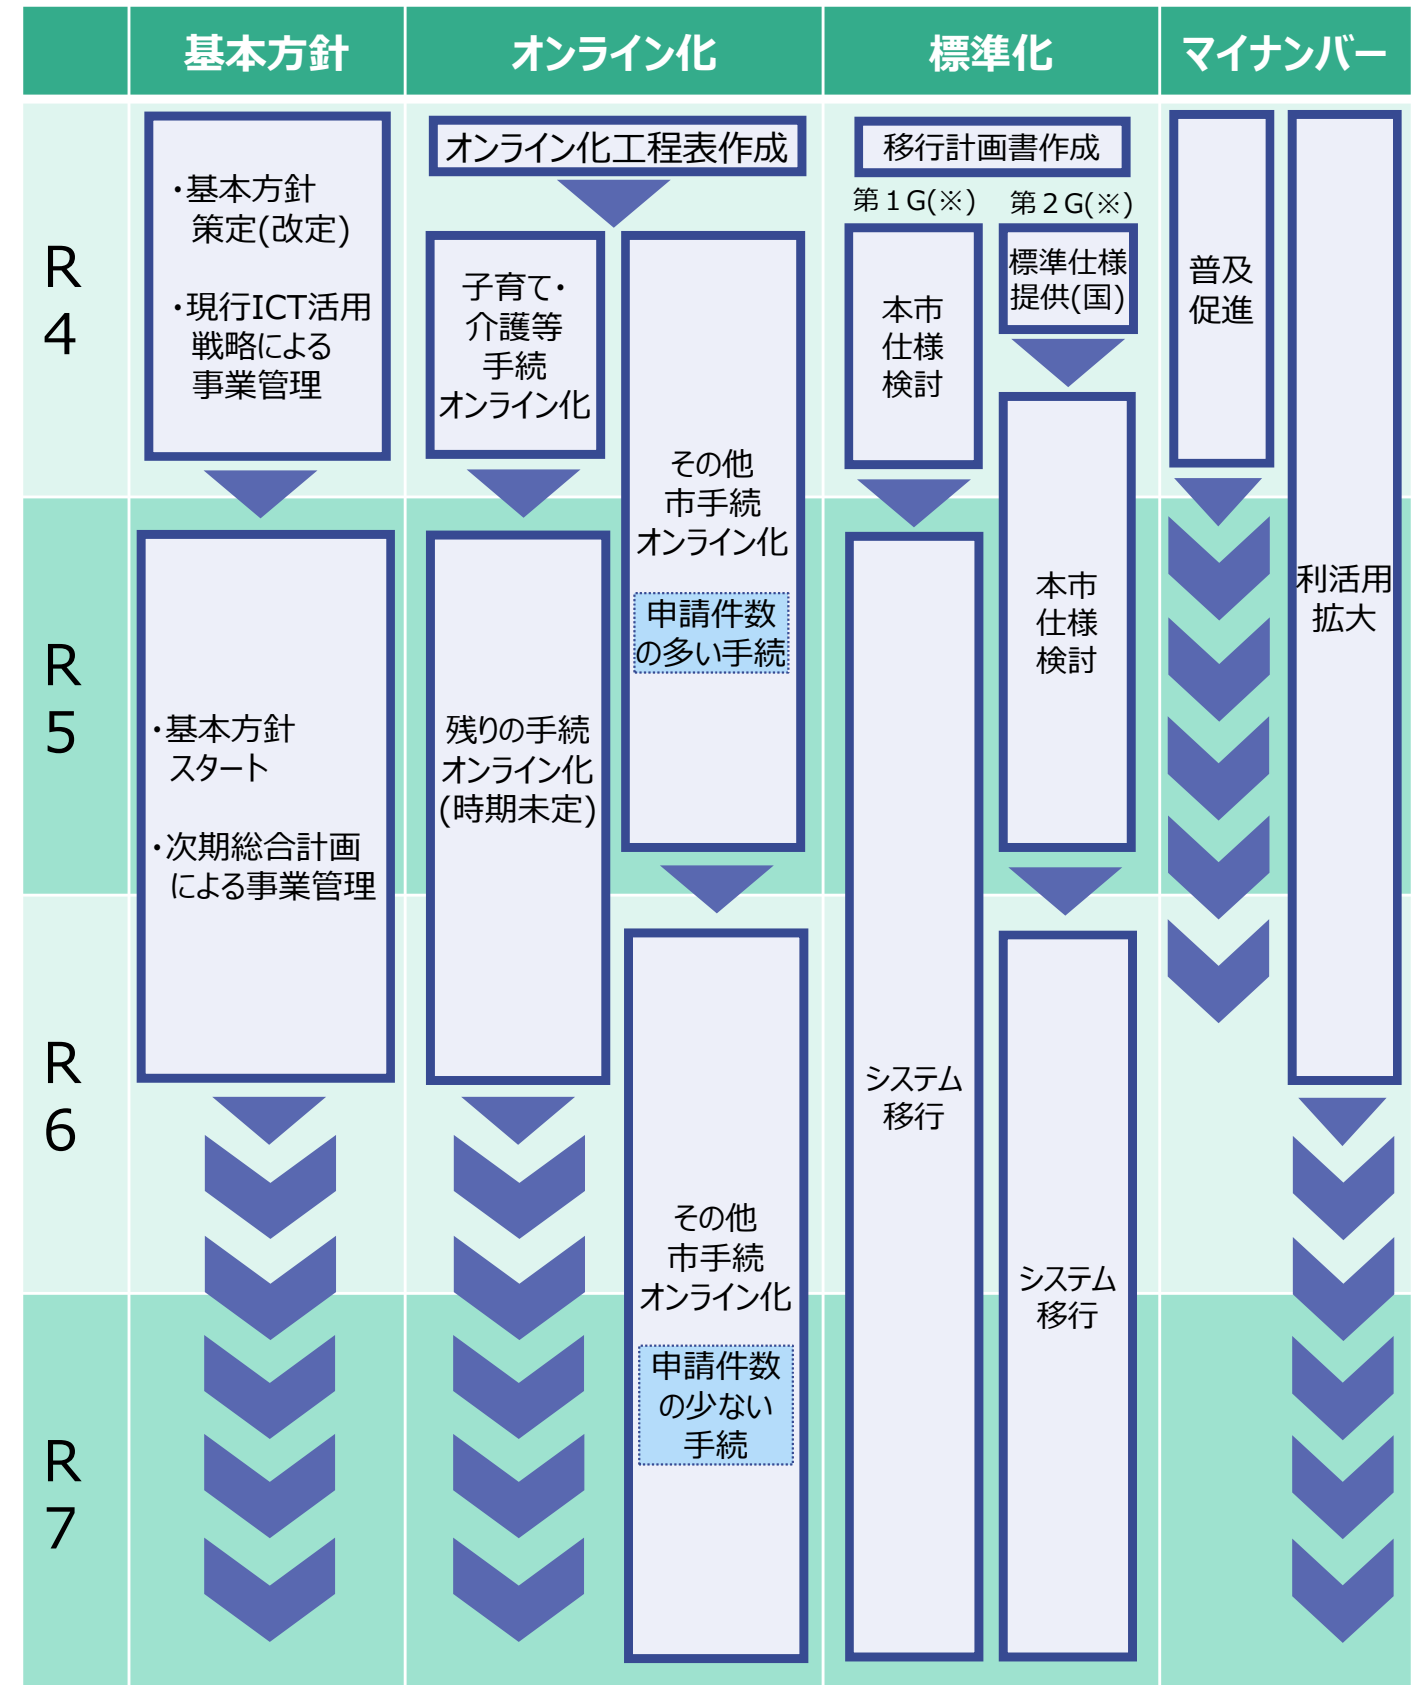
| | 基本方針 | オンライン化 | 標準化 | マイナンバー |
|---|---|---|---|---|
| R4 | ・基本方針策定(改定) ・現行ICT活用戦略による事業管理 | オンライン化工程表作成 / 子育て・介護等手続オンライン化 / その他市手続オンライン化 申請件数の多い手続 | 移行計画書作成 / 第１G(※) 本市仕様検討 / 第２G(※) 標準仕様提供(国) | 普及促進 / 利活用拡大 |
| R5 | ・基本方針スタート ・次期総合計画による事業管理 | 残りの手続オンライン化(時期未定) | システム移行 / 本市仕様検討 | |
| R6 | | その他市手続オンライン化 申請件数の少ない手続 | システム移行 | |
| R7 | | | | |